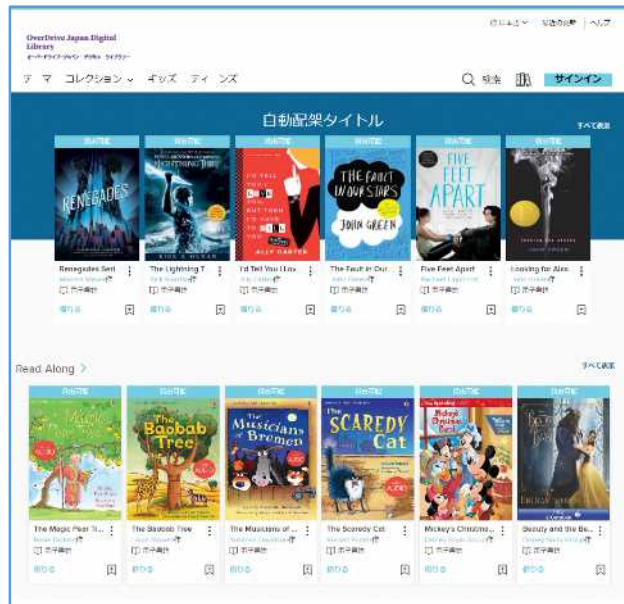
OverDrive Japan Digital Library
オーバードライブ・ジャパン デジタル ライブラリー

日本語 | 設定の保存 | ヘルプ

テーマ コレクション キッズ ティーンズ

検索 サインイン

自動配架タイトル

すべて表示

利用可能

RENEGADES

THE LIGHTNING THIEF

I'D TELL YOU I LOVE YOU, BUT THEN I'D HAVE TO KILL YOU

ALLY CARTER

THE FAULT IN OUR STARS

JOHN GREEN

FIVE FEET APART

Renegades Seri
The Lightning T
I'd Tell You I Lov
The Fault in Our
Five Feet Apart
Looking for Alas

電子書籍

借りる

Read Along

すべて表示

利用可能

The Magic Pear Tree

The Baobab Tree

The Musicians of Bremen

The SCAREDY Cat

The Magic Pear Tr
The Baobab Tree
The Musicians of
The Scaredy Cat
Mickey's Christma
Beauty and the Be

電子書籍

借りる